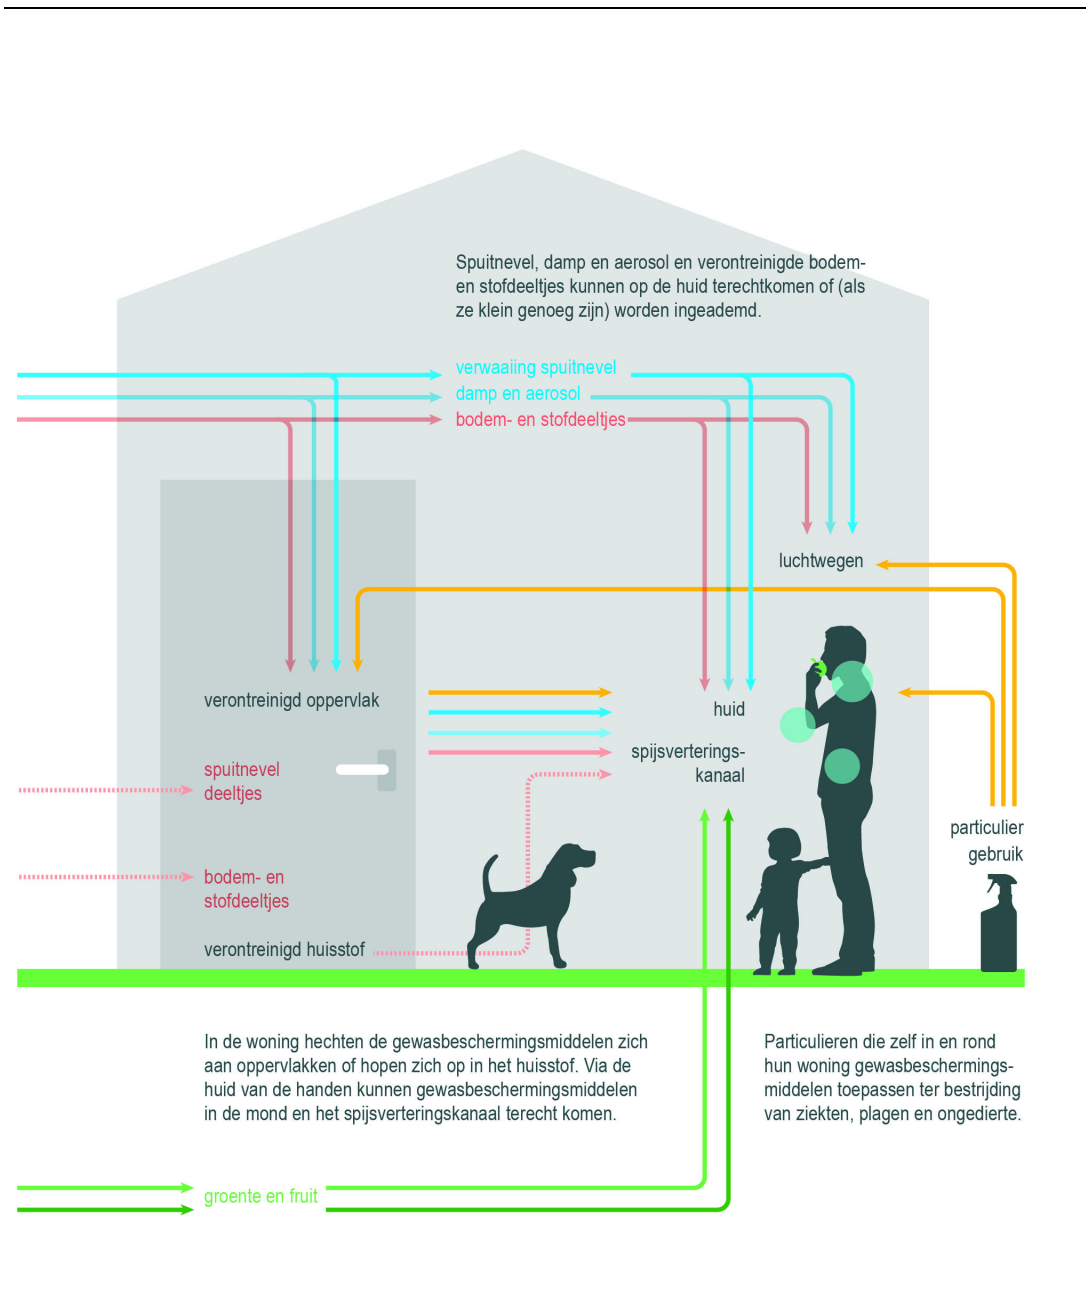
Spuitnevel, damp en aerosol en verontreinigde bodem- en stofdeeltjes kunnen op de huid terechtkomen of (als ze klein genoeg zijn) worden ingeademd.

verwaaiing spuitnevel
damp en aerosol
bodem- en stofdeeltjes

luchtwegen

verontreinigd oppervlak

huid

spijsverterings-
kanaal

spuitnevel
deeltjes

bodem- en
stofdeeltjes

verontreinigd huisstof

particulier
gebruik

In de woning hechten de gewasbeschermingsmiddelen zich aan oppervlakken of hopen zich op in het huisstof. Via de huid van de handen kunnen gewasbeschermingsmiddelen in de mond en het spijsverteringskanaal terecht komen.

Particulieren die zelf in en rond hun woning gewasbeschermingsmiddelen toepassen ter bestrijding van ziekten, plagen en ongedierte.

groente en fruit